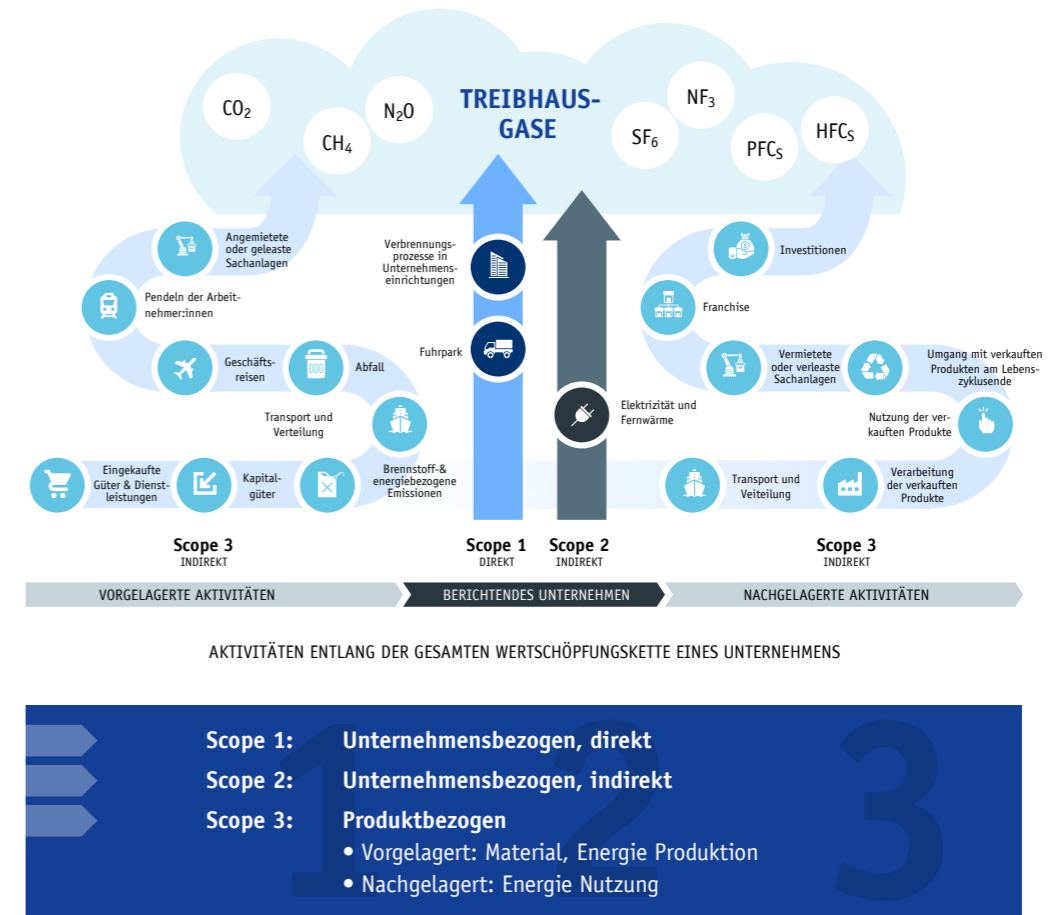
$CO_2$

$CH_4$

$N_2O$

TREIBHAUSGASE

$NF_3$

$SF_6$

$PFC_S$

$HFC_S$

Angemietete oder geleaste Sachanlagen

Pendeln der Arbeitnehmer:innen

Geschäftsreisen

Abfall

Transport und Verteilung

Eingekaufte Güter & Dienstleistungen

Kapitalgüter

Brennstoff- & energiebezogene Emissionen

Verbrennungsprozesse in Unternehmenseinrichtungen

Fuhrpark

Elektrizität und Fernwärme

Investitionen

Franchise

Vermietete oder verleaste Sachanlagen

Umgang mit verkauften Produkten am Lebenszyklusende

Nutzung der verkauften Produkte

Transport und Veiteilung

Verarbeitung der verkauften Produkte

Scope 3
INDIREKT

Scope 1
DIREKT

Scope 2
INDIREKT

Scope 3
INDIREKT

VORGELAGERTE AKTIVITÄTEN

BERICHTENDES UNTERNEHMEN

NACHGELAGERTE AKTIVITÄTEN

AKTIVITÄTEN ENTLANG DER GESAMTEN WERTSCHÖPFUNGSKETTE EINES UNTERNEHMENS

Scope 1: Unternehmensbezogen, direkt
Scope 2: Unternehmensbezogen, indirekt
Scope 3: Produktbezogen
• Vorgelagert: Material, Energie Produktion
• Nachgelagert: Energie Nutzung

1 2 3